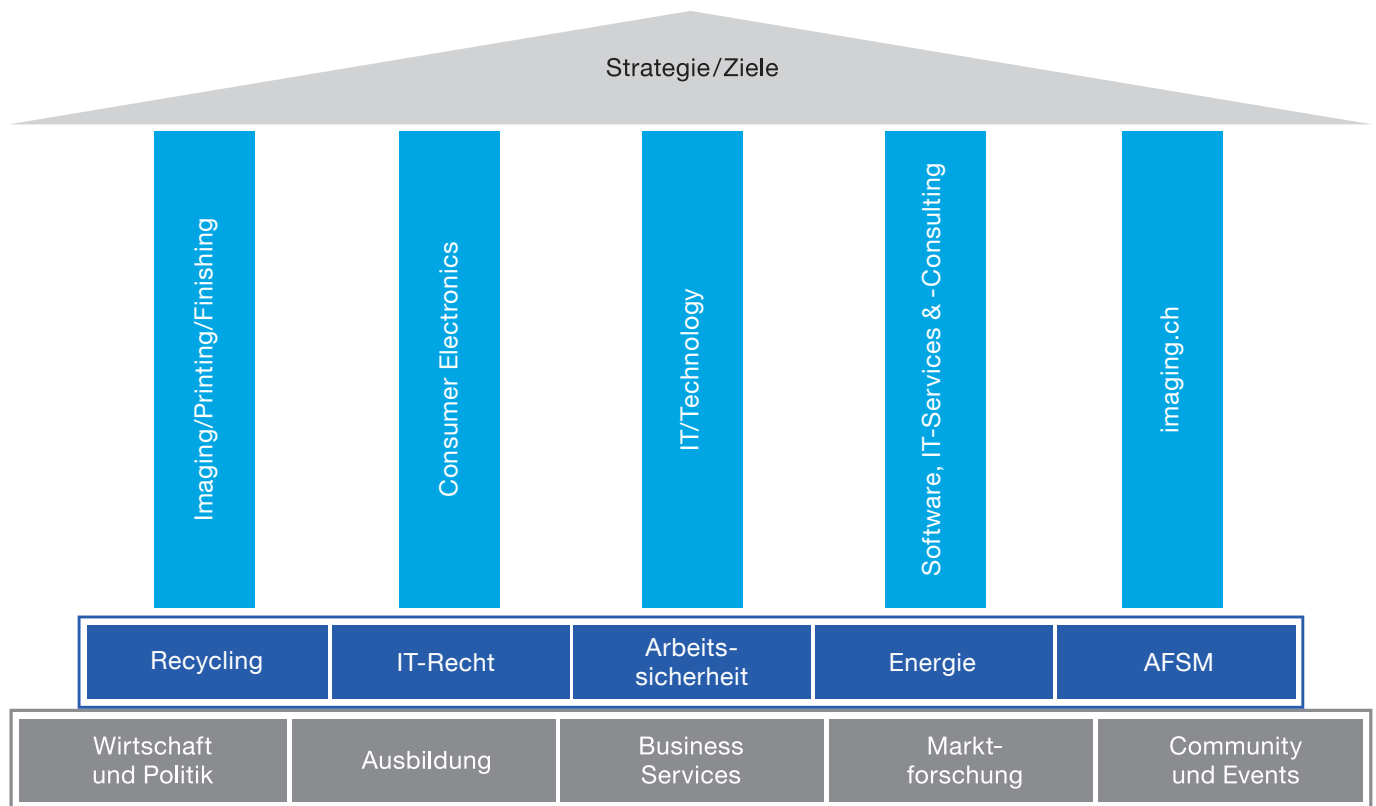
Strategie/Ziele

Imaging/Printing/Finishing

Consumer Electronics

IT/Technology

Software, IT-Services & -Consulting

imaging.ch

Recycling

IT-Recht

Arbeitssicherheit

Energie

AFSM

Wirtschaft und Politik

Ausbildung

Business Services

Marktforschung

Community und Events